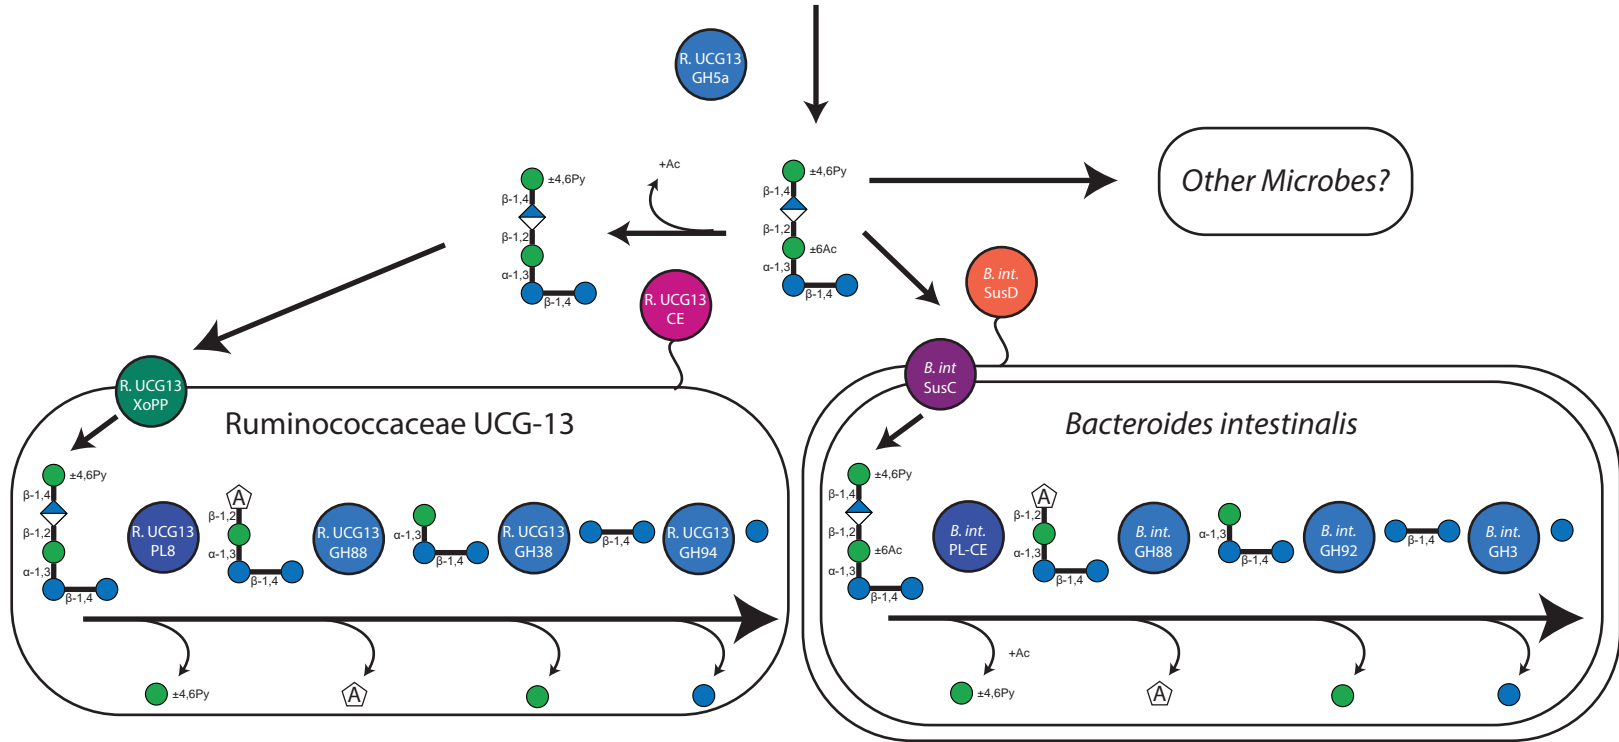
R. UCG13 GH5a

±4,6Py
β-1,4
β-1,2
±6Ac
α-1,3
β-1,4

+Ac

±4,6Py
β-1,4
β-1,2
α-1,3
β-1,4

Other Microbes?

R. UCG13 CE

B. int. SusD

R. UCG13 XoPP

B. int SusC

Ruminococcaceae UCG-13

Bacteroides intestinalis

±4,6Py
β-1,4
β-1,2
α-1,3
β-1,4
R. UCG13 PL8
A
β-1,2
α-1,3
β-1,4
R. UCG13 GH88
α-1,3
β-1,4
R. UCG13 GH38
β-1,4
R. UCG13 GH94

±4,6Py
A

±4,6Py
β-1,4
β-1,2
±6Ac
α-1,3
β-1,4
B. int. PL-CE
A
β-1,2
α-1,3
β-1,4
B. int. GH88
α-1,3
β-1,4
B. int. GH92
β-1,4
B. int. GH3

+Ac
±4,6Py
A